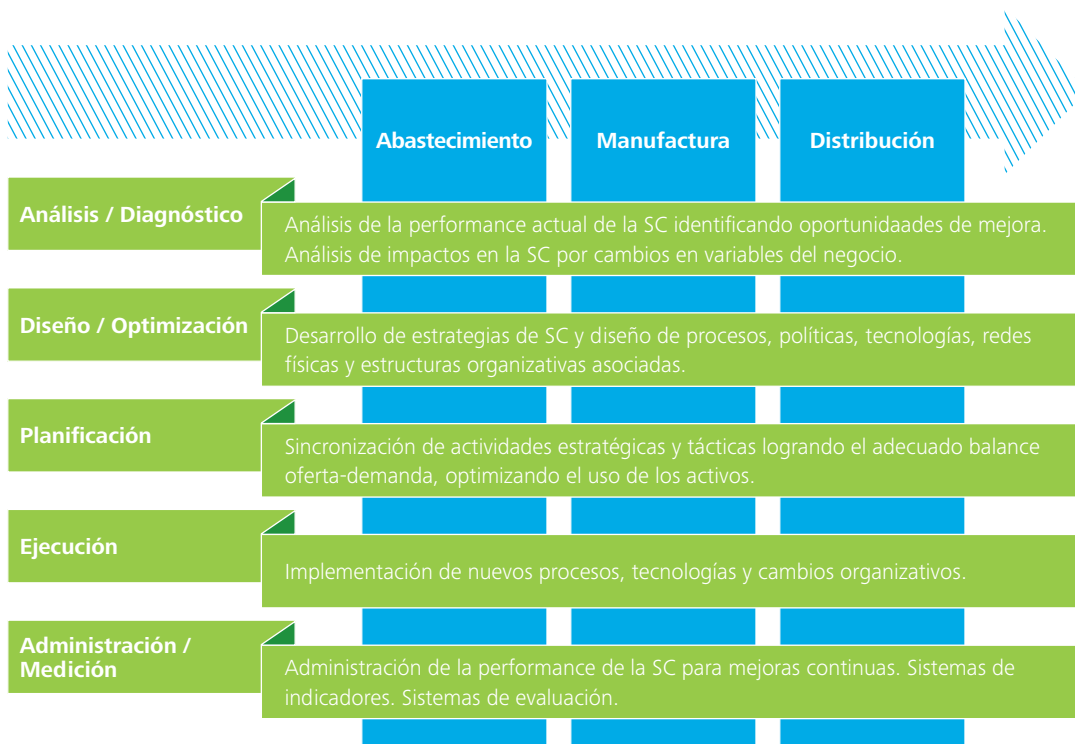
Abastecimiento

Manufactura

Distribución

Análisis / Diagnóstico

Análisis de la performance actual de la SC identificando oportunidaades de mejora. Análisis de impactos en la SC por cambios en variables del negocio.

Diseño / Optimización

Desarrollo de estrategias de SC y diseño de procesos, políticas, tecnologías, redes físicas y estructuras organizativas asociadas.

Planificación

Sincronización de actividades estratégicas y tácticas logrando el adecuado balance oferta-demanda, optimizando el uso de los activos.

Ejecución

Implementación de nuevos procesos, tecnologías y cambios organizativos.

Administración / Medición

Administración de la performance de la SC para mejoras continuas. Sistemas de indicadores. Sistemas de evaluación.